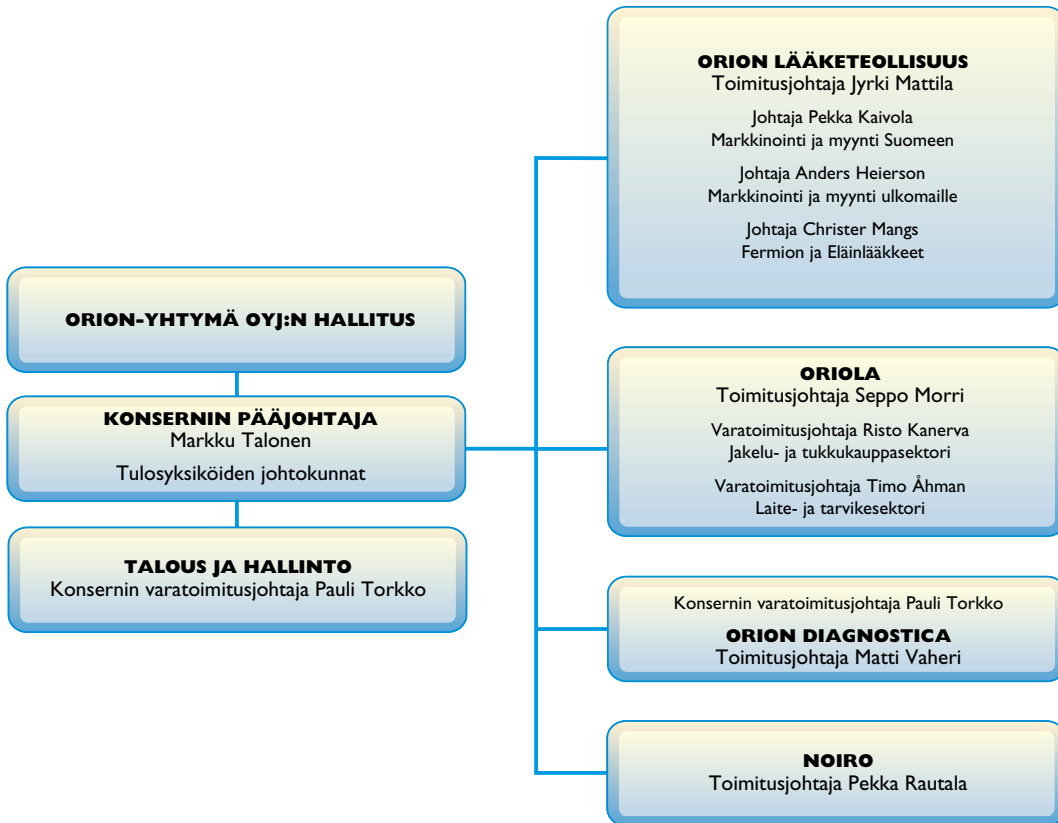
ORION-YHTYMÄ OYJ:N HALLITUS

KONSERNIN PÄÄJOHTAJA
Markku Talonen

Tulosyksiköiden johtokunnat

TALOUS JA HALLINTO
Konsernin varatoimitusjohtaja Pauli Torkko

ORION LÄÄKETEOLLISUUS
Toimitusjohtaja Jyrki Mattila

Johtaja Pekka Kaivola
Markkinointi ja myynti Suomeen

Johtaja Anders Heierson
Markkinointi ja myynti ulkomaille

Johtaja Christer Mangs
Fermion ja Eläinlääkkeet

ORIOLA
Toimitusjohtaja Seppo Morri

Varatoimitusjohtaja Risto Kanerva
Jakelu- ja tukkukauppasektori

Varatoimitusjohtaja Timo Åhman
Laite- ja tarvikesektori

Konsernin varatoimitusjohtaja Pauli Torkko

ORION DIAGNOSTICA
Toimitusjohtaja Matti Vaheri

NOIRO
Toimitusjohtaja Pekka Rautala